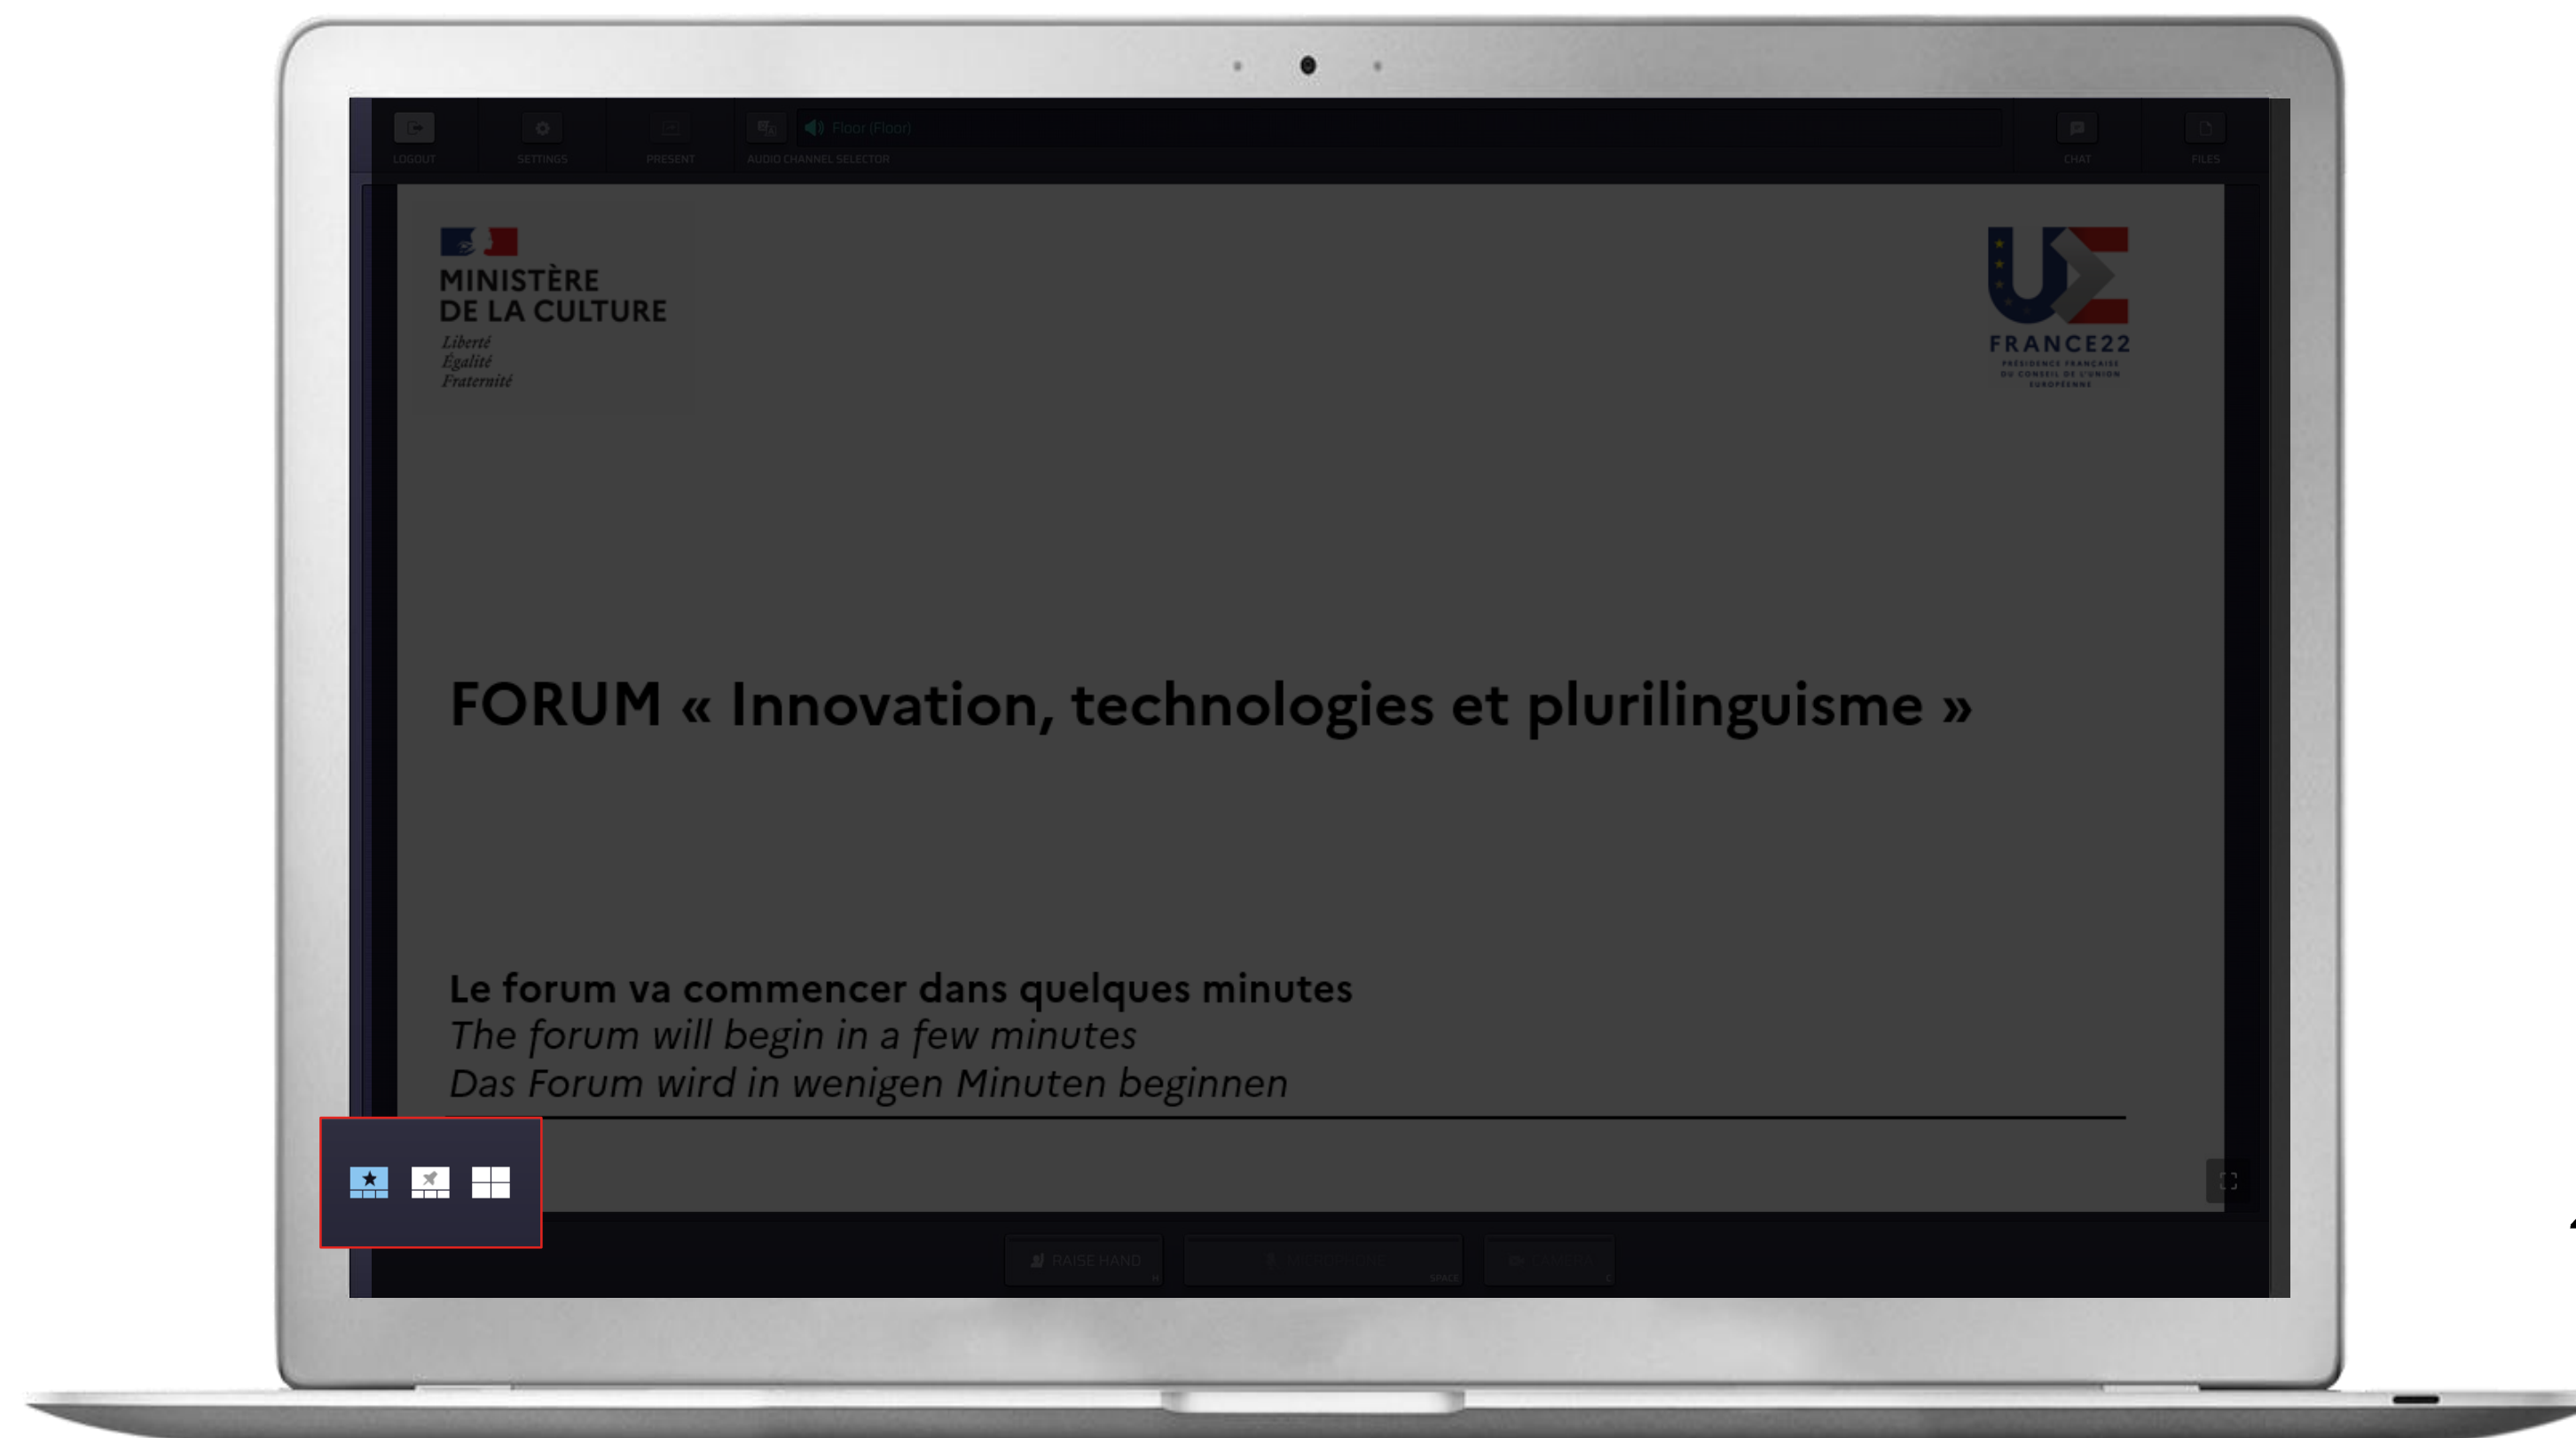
LOGOUT SETTINGS PRESENT AUDIO CHANNEL SELECTOR Floor (Floor) CHAT FILES

MINISTÈRE
DE LA CULTURE
Liberté
Égalité
Fraternité

FRANCE22
PRÉSIDENCE FRANÇAISE DU CONSEIL DE L'UNION EUROPÉENNE

FORUM « Innovation, technologies et plurilinguisme »

Le forum va commencer dans quelques minutes
The forum will begin in a few minutes
Das Forum wird in wenigen Minuten beginnen

RAISE HAND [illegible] CAMERA